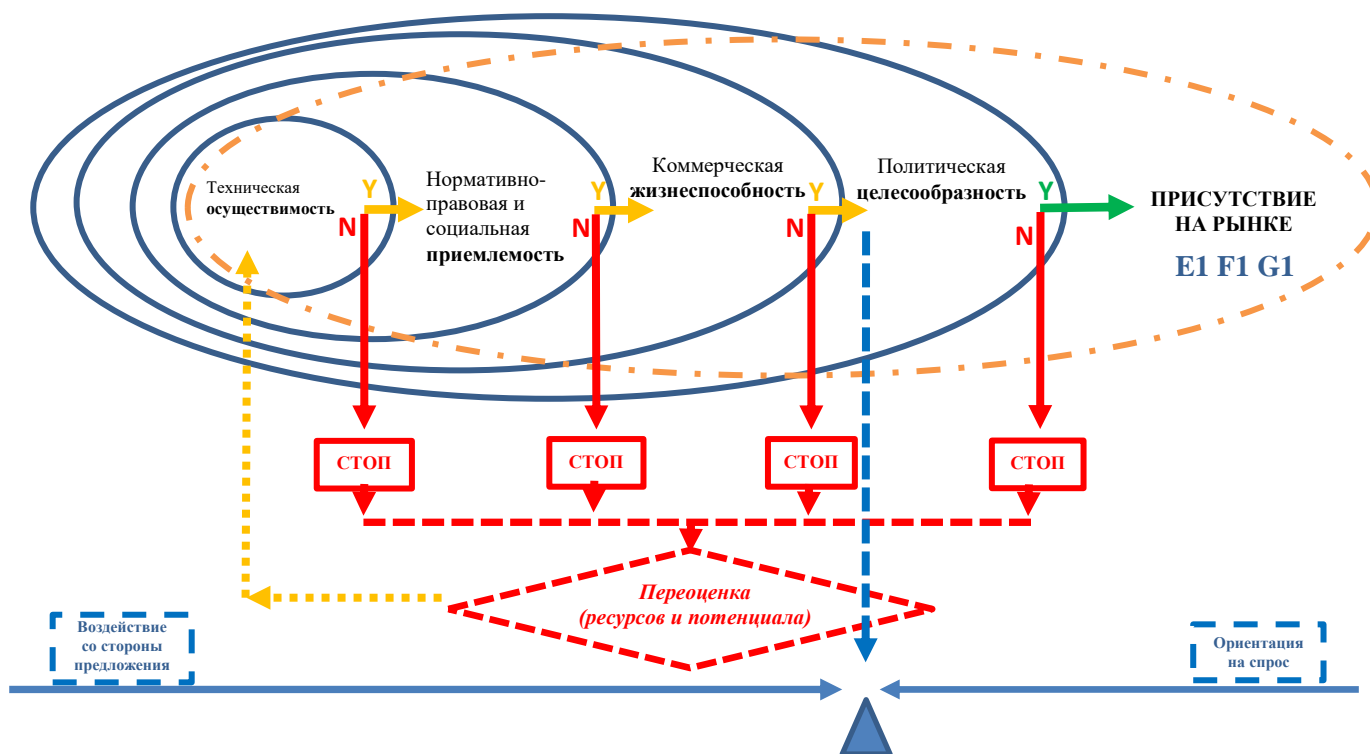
Техническая осуществимость

Y

N

Нормативно-правовая и социальная приемлемость

Y

N

Коммерческая жизнеспособность

Y

N

Политическая целесообразность

Y

N

ПРИСУТСТВИЕ НА РЫНКЕ

E1 F1 G1

СТОП

СТОП

СТОП

СТОП

Переоценка (ресурсов и потенциала)

Воздействие со стороны предложения

Ориентация на спрос